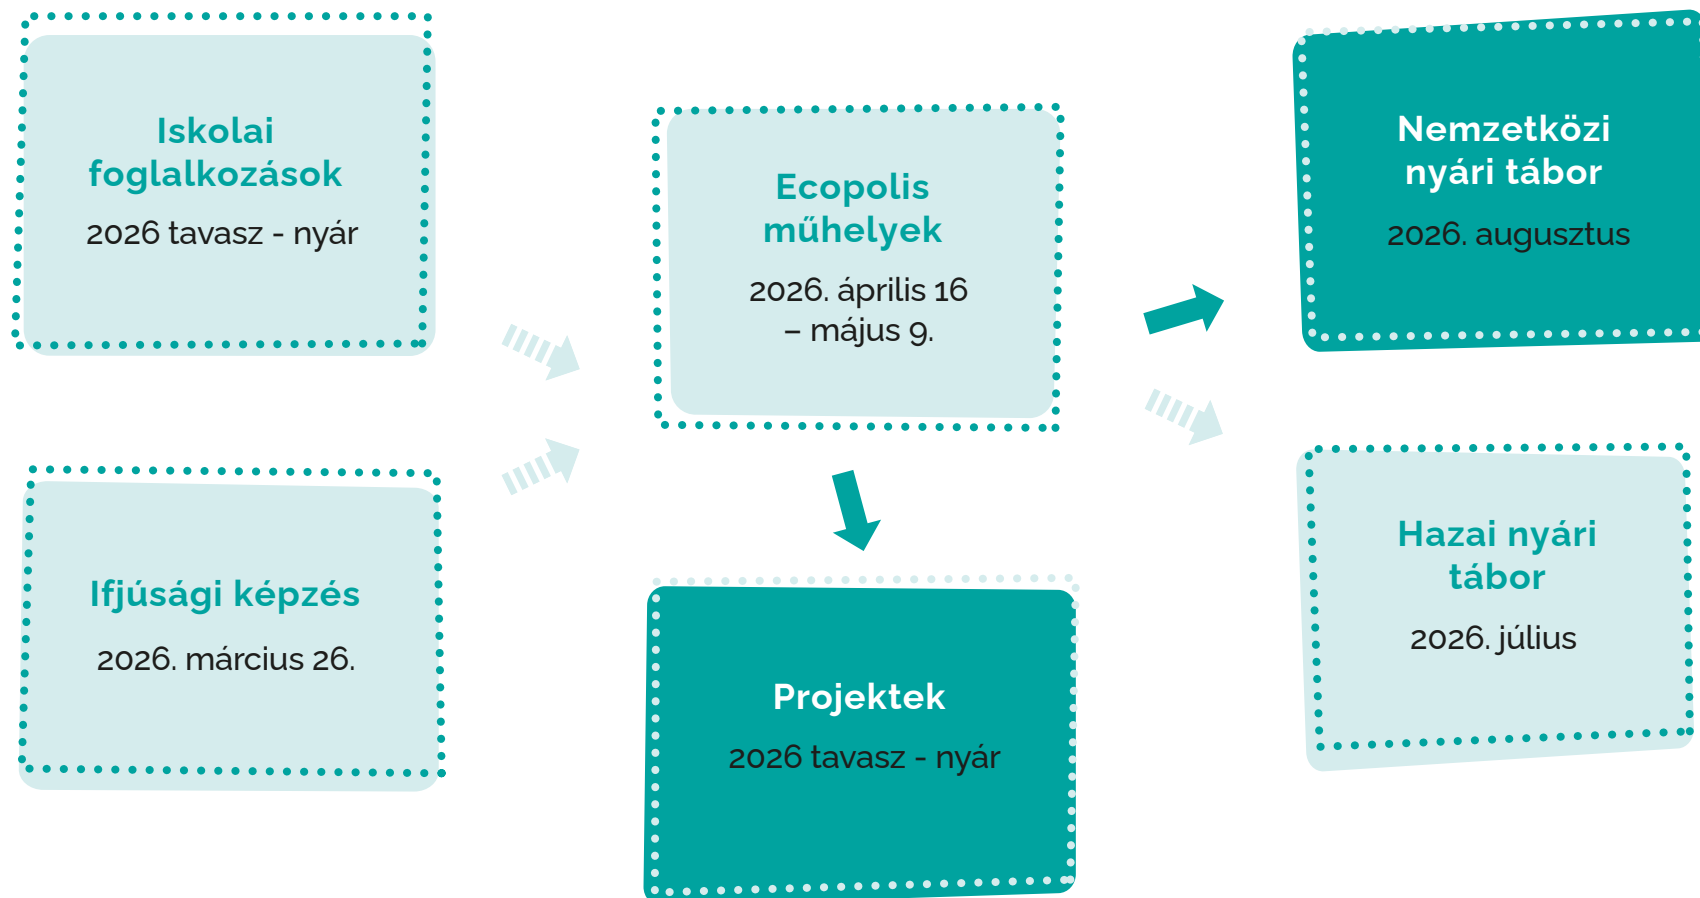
Iskolai foglalkozások
2026 tavasz - nyár

Ifjúsági képzés
2026. március 26.

Ecopolis műhelyek
2026. április 16 – május 9.

Projektek
2026 tavasz - nyár

Nemzetközi nyári tábor
2026. augusztus

Hazai nyári tábor
2026. július